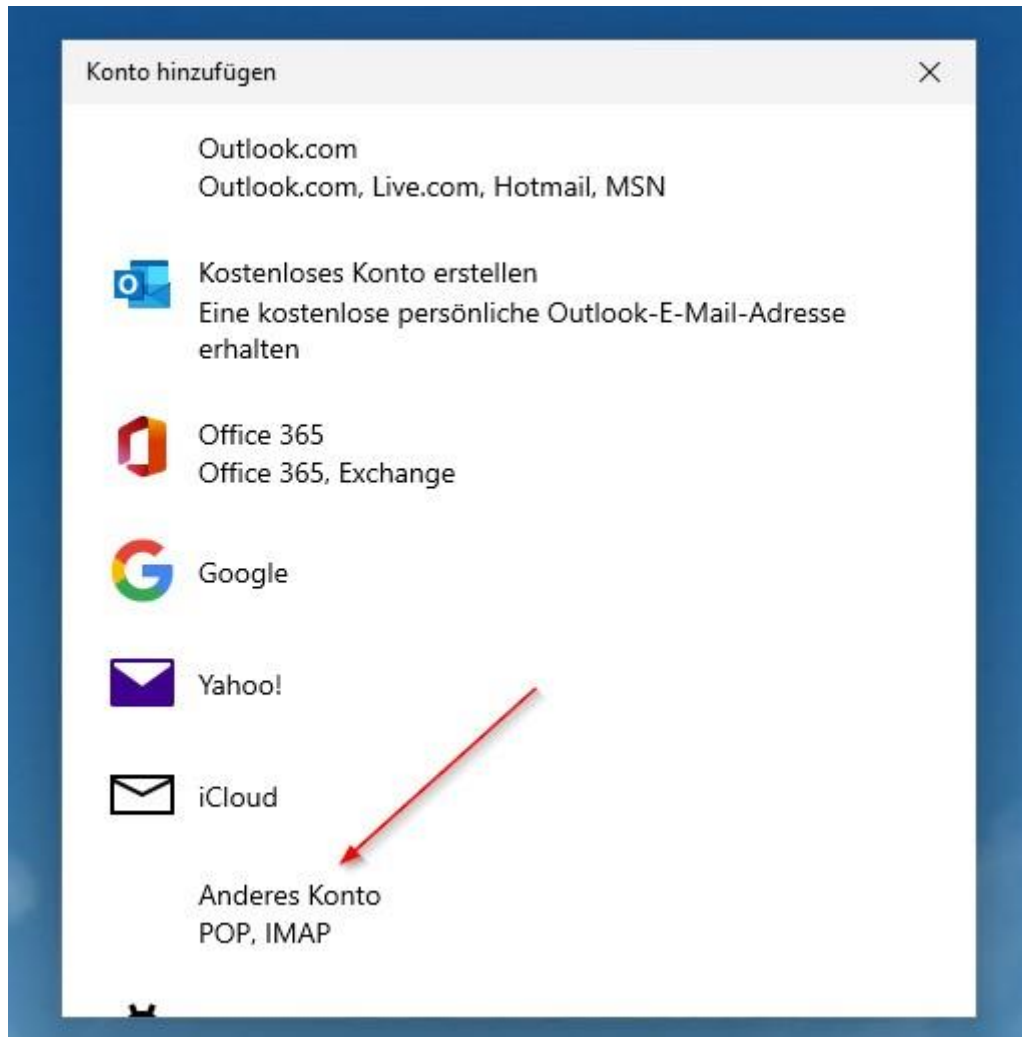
Konto hinzufügen

×

Outlook.com
Outlook.com, Live.com, Hotmail, MSN

Kostenloses Konto erstellen
Eine kostenlose persönliche Outlook-E-Mail-Adresse erhalten

Office 365
Office 365, Exchange

Google

Yahoo!

iCloud

Anderes Konto
POP, IMAP